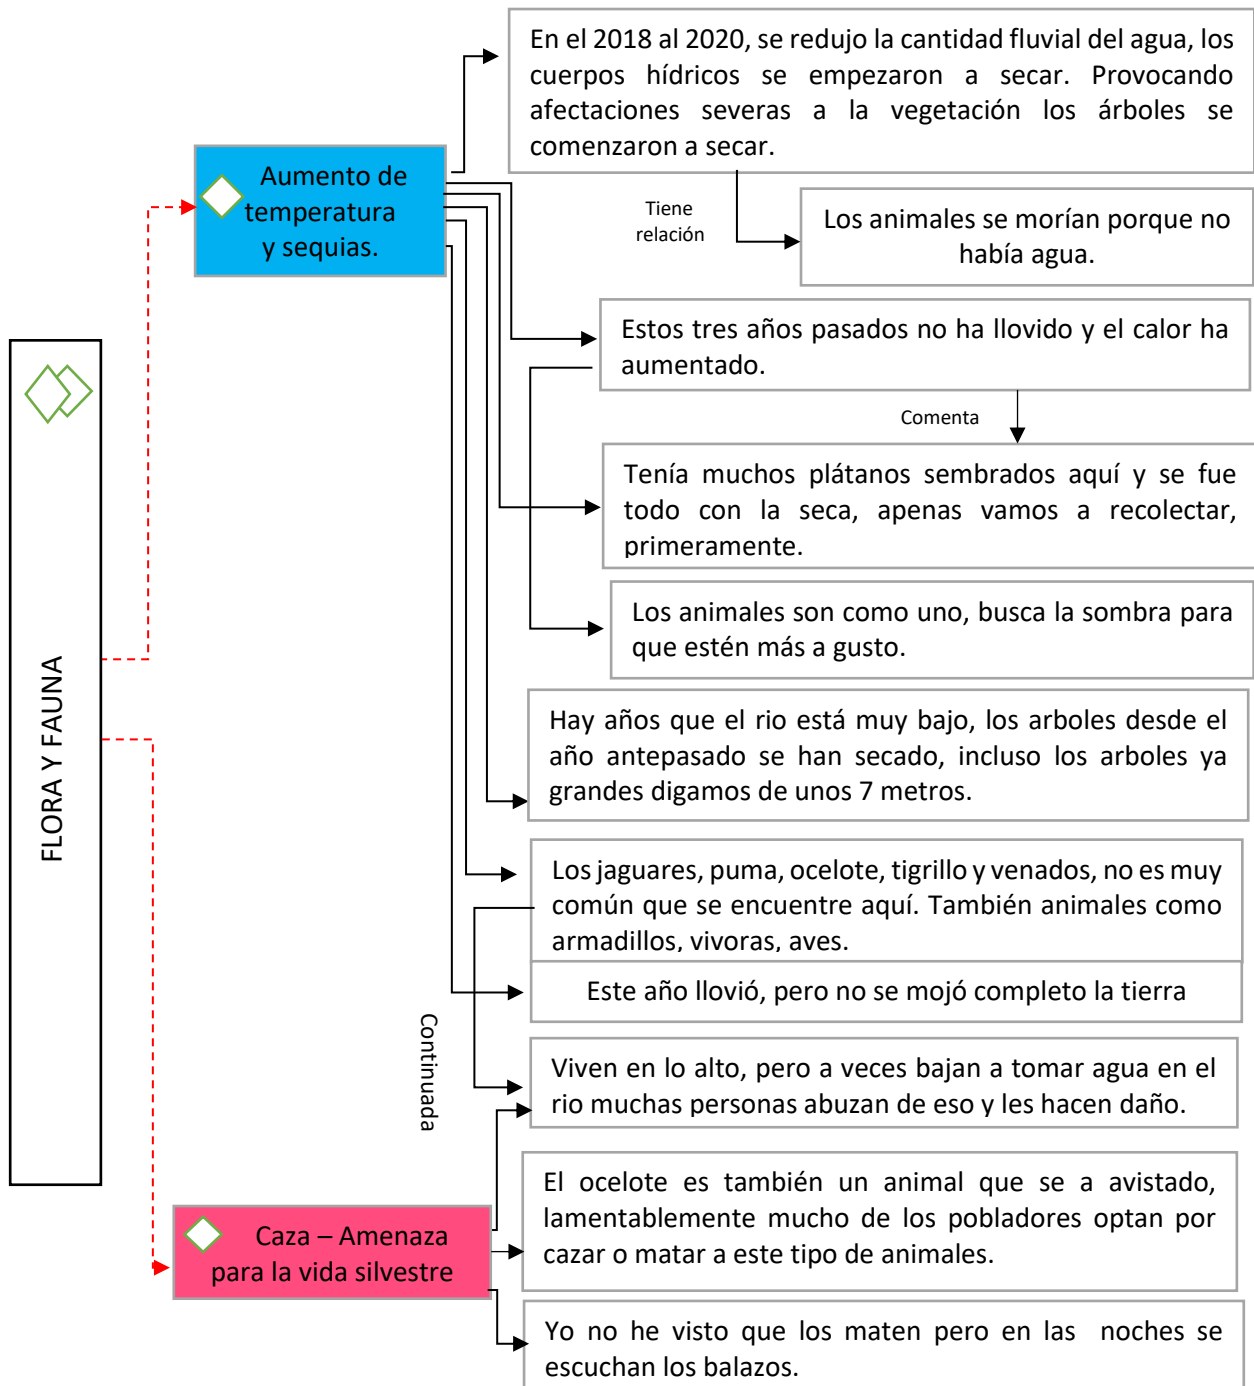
FLORA Y FAUNA

Aumento de temperatura y sequias.

En el 2018 al 2020, se redujo la cantidad fluvial del agua, los cuerpos hídricos se empezaron a secar. Provocando afectaciones severas a la vegetación los árboles se comenzaron a secar.

Tiene relación

Los animales se morían porque no había agua.

Estos tres años pasados no ha llovido y el calor ha aumentado.

Comenta

Tenía muchos plátanos sembrados aquí y se fue todo con la seca, apenas vamos a recolectar, primeramente.

Los animales son como uno, busca la sombra para que estén más a gusto.

Hay años que el rio está muy bajo, los arboles desde el año antepasado se han secado, incluso los arboles ya grandes digamos de unos 7 metros.

Los jaguares, puma, ocelote, tigrillo y venados, no es muy común que se encuentre aquí. También animales como armadillos, vivoras, aves.

Este año llovió, pero no se mojó completo la tierra

Continuada

Viven en lo alto, pero a veces bajan a tomar agua en el rio muchas personas abuzan de eso y les hacen daño.

Caza – Amenaza para la vida silvestre

El ocelote es también un animal que se a avistado, lamentablemente mucho de los pobladores optan por cazar o matar a este tipo de animales.

Yo no he visto que los maten pero en las noches se escuchan los balazos.